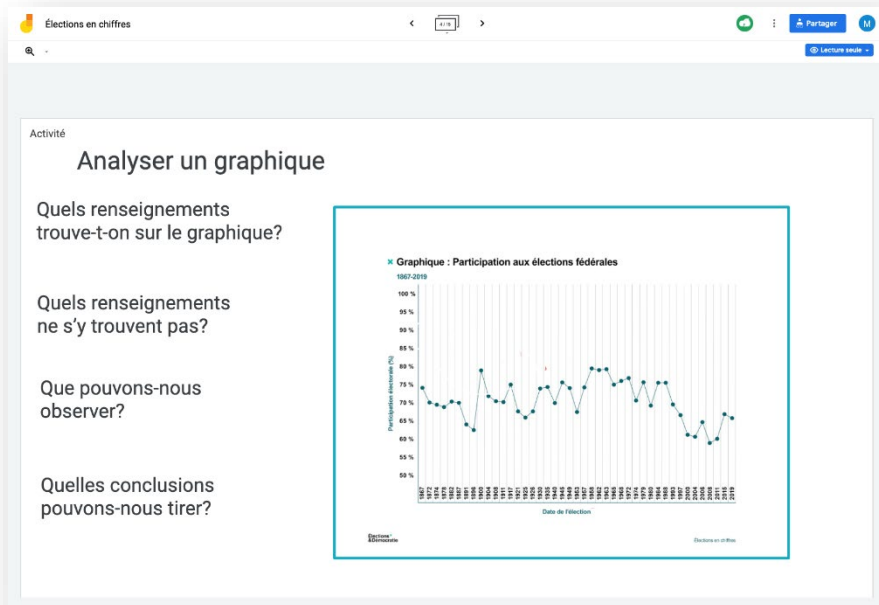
Élections en chiffres

4 / 6

Partager

M

Lecture seule

Activité

Analyser un graphique

Quels renseignements trouve-t-on sur le graphique?

Quels renseignements ne s'y trouvent pas?

Que pouvons-nous observer?

Quelles conclusions pouvons-nous tirer?

Graphique : Participation aux élections fédérales

1867-2019

100 %
95 %
90 %
85 %
80 %
75 %
70 %
65 %
60 %
55 %
50 %

Participation électorale (%)

1867 1872 1874 1878 1882 1887 1891 1896 1900 1904 1908 1911 1917 1921 1925 1926 1930 1935 1940 1945 1949 1953 1957 1958 1962 1963 1965 1968 1972 1974 1979 1980 1984 1988 1993 1997 2000 2004 2006 2008 2011 2015 2019

Date de l'élection

Élections & Démocratie

Élections en chiffres